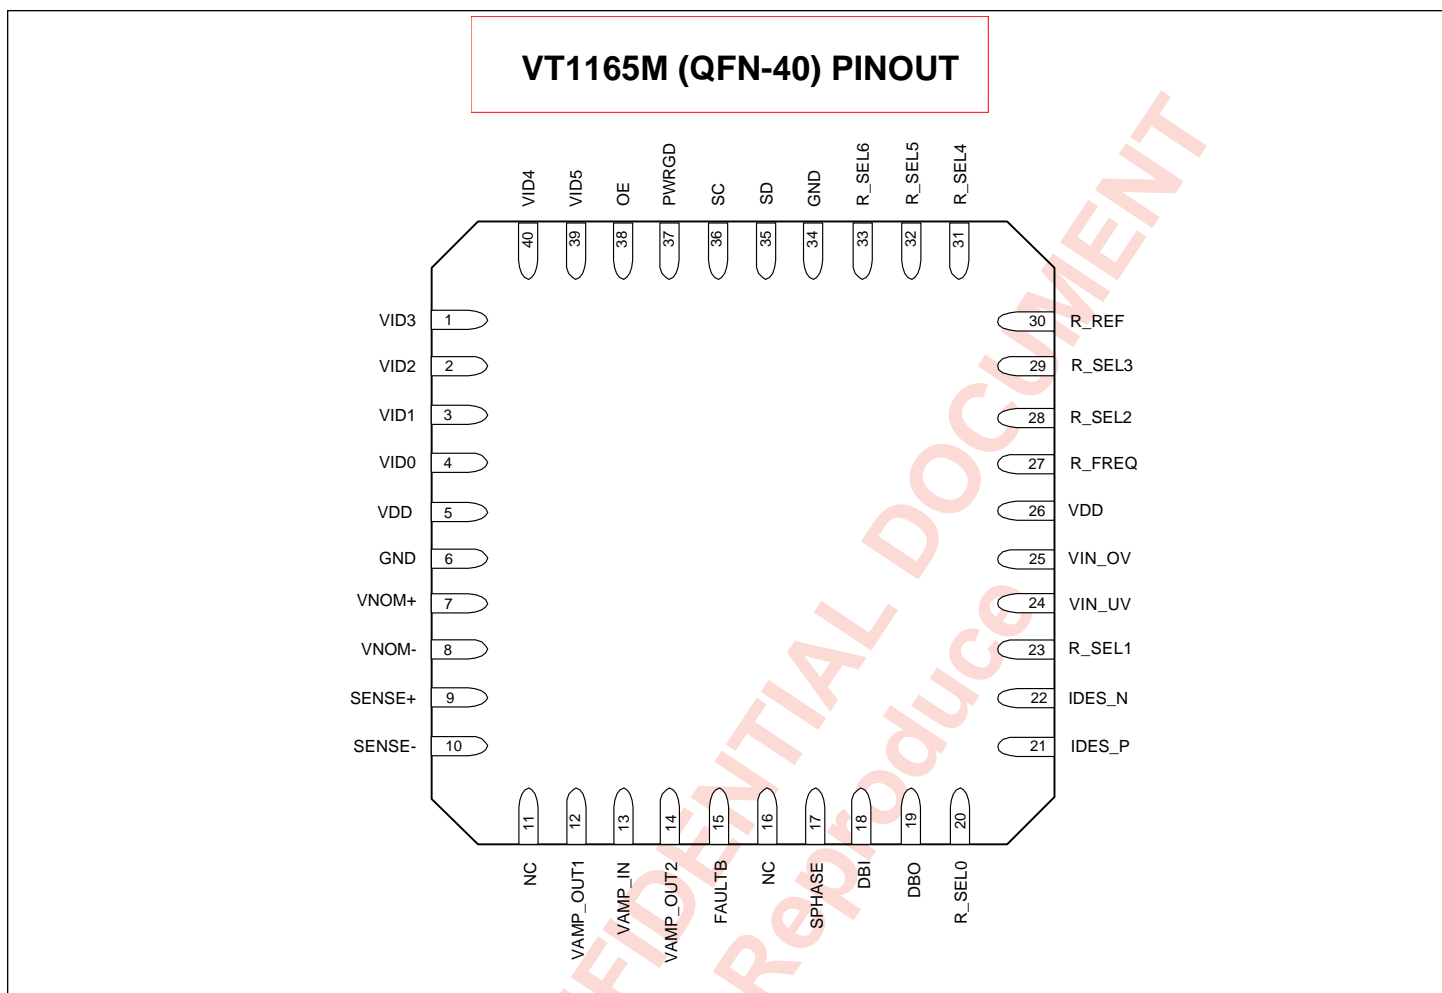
VT1165M (QFN-40) PINOUT

VID4 VID5 OE PWRGD SC SD GND R_SEL6 R_SEL5 R_SEL4

40 39 38 37 36 35 34 33 32 31

VID3 1
VID2 2
VID1 3
VID0 4
VDD 5
GND 6
VNOM+ 7
VNOM- 8
SENSE+ 9
SENSE- 10

30 R_REF
29 R_SEL3
28 R_SEL2
27 R_FREQ
26 VDD
25 VIN_OV
24 VIN_UV
23 R_SEL1
22 IDES_N
21 IDES_P

11 12 13 14 15 16 17 18 19 20

NC VAMP_OUT1 VAMP_IN VAMP_OUT2 FAULTB NC SPHASE DBI DBO R_SEL0

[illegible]FIDENTIAL DOCUMENT
Reproduce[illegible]